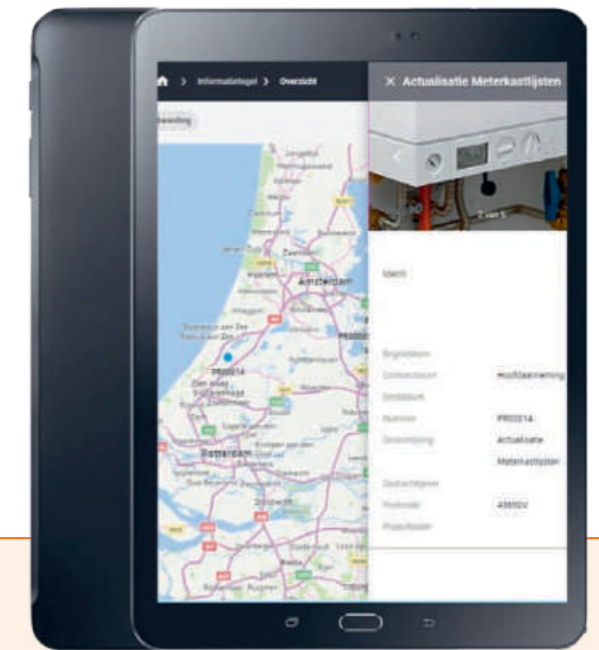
> Informatietegel > Overzicht

Actualisatie Meterkastlijsten

Zandvoort

Amsterdam

Rotterdam

Dordrecht

PR0014

2 van 5

Ident

Begindatum

Contractsoort Hoofdaanneming

Einddatum

Nummer PR0014

Omschrijving Actualisatie Meterkastlijsten

Opdrachtgever

Postcode 4361DV

Projectleider